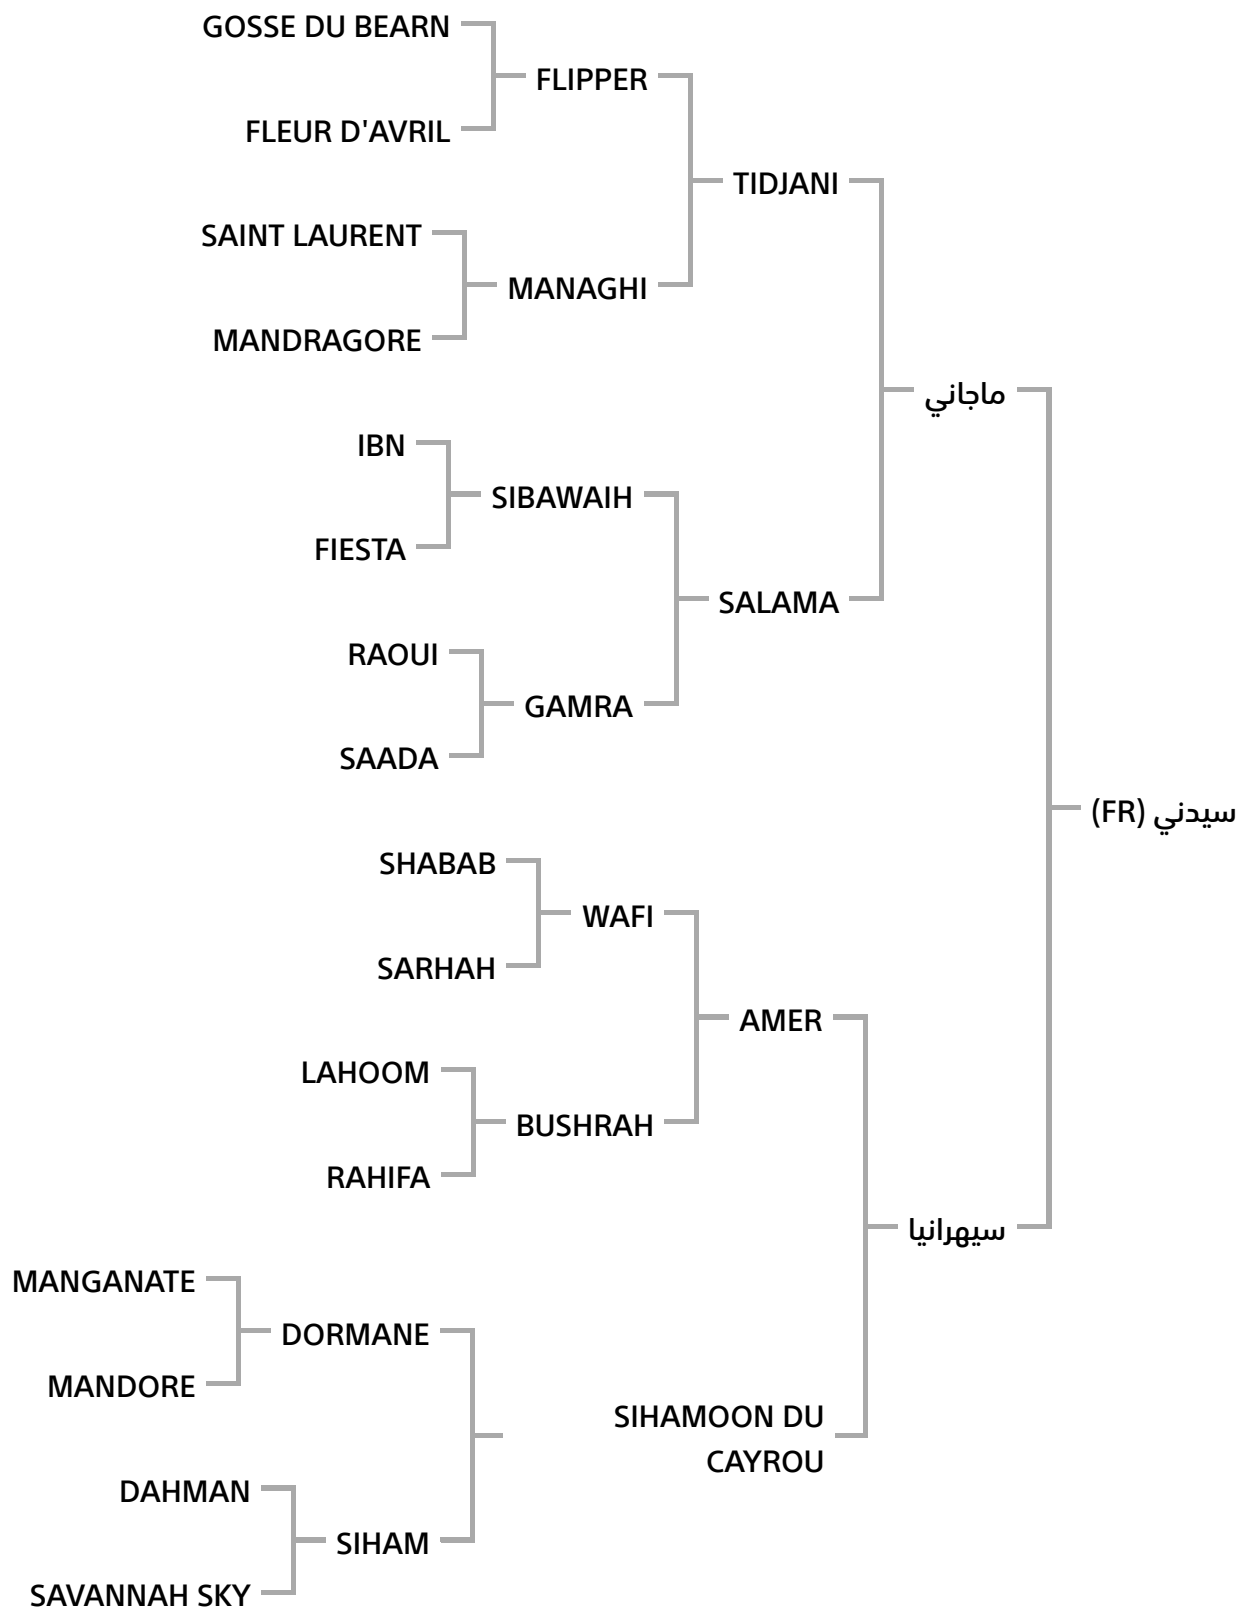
GOSSE DU BEARN
FLIPPER
FLEUR D'AVRIL
TIDJANI
SAINT LAURENT
MANAGHI
MANDRAGORE
ماجاني
IBN
SIBAWAIH
FIESTA
SALAMA
RAOUI
GAMRA
SAADA
سيدني (FR)
SHABAB
WAFI
SARHAH
AMER
LAHOOM
BUSHRAH
RAHIFA
سيهرانيا
MANGANATE
DORMANE
MANDORE
SIHAMOON DU CAYROU
DAHMAN
SIHAM
SAVANNAH SKY